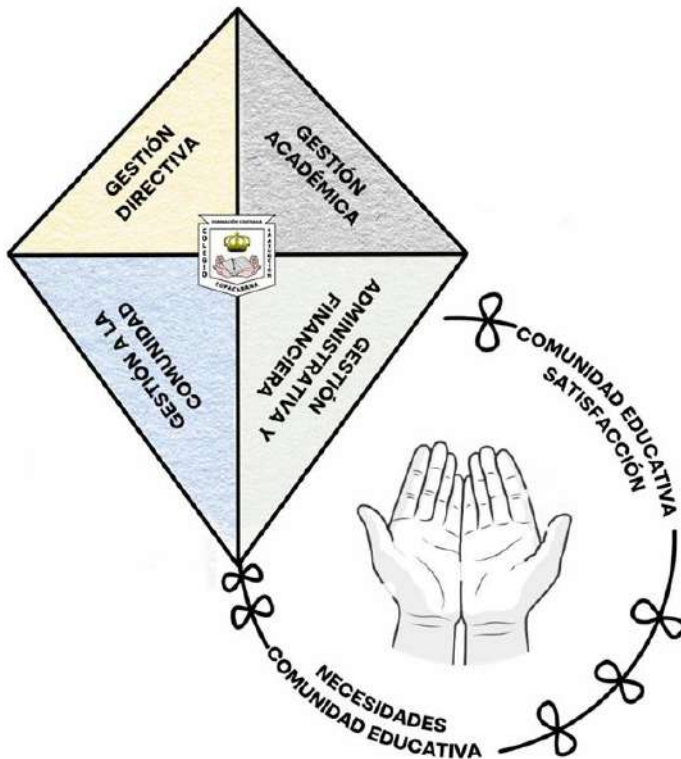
GESTIÓN DIRECTIVA

GESTIÓN ACADÉMICA

FORMACIÓN CRISTIANA
COLEGIO
SALVACIÓN
COPACABANA

GESTIÓN A LA COMUNIDAD

GESTIÓN ADMINISTRATIVA Y FINANCIERA

COMUNIDAD EDUCATIVA SATISFACCIÓN

NECESIDADES COMUNIDAD EDUCATIVA